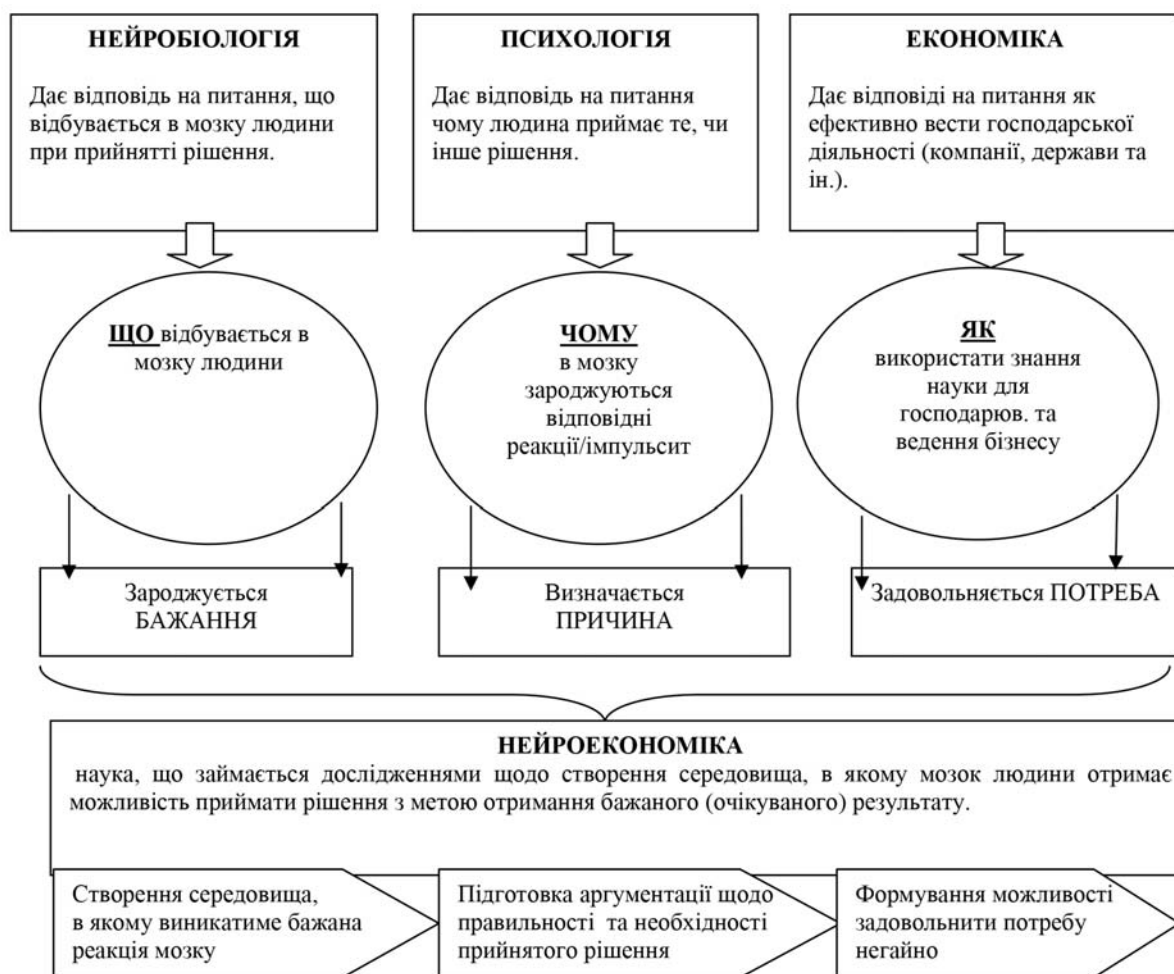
НЕЙРОБІОЛОГІЯ

Дає відповідь на питання, що відбувається в мозку людини при прийнятті рішення.

ПСИХОЛОГІЯ

Дає відповідь на питання чому людина приймає те, чи інше рішення.

ЕКОНОМІКА

Дає відповіді на питання як ефективно вести господарської діяльності (компанії, держави та ін.).

ЩО відбувається в мозку людини

ЧОМУ в мозку зароджуються відповідні реакції/імпульсит

ЯК використати знання науки для господарюв. та ведення бізнесу

Зароджується БАЖАННЯ

Визначається ПРИЧИНА

Задовольняється ПОТРЕБА

НЕЙРОЕКОНОМІКА

наука, що займається дослідженнями щодо створення середовища, в якому мозок людини отримає можливість приймати рішення з метою отримання бажаного (очікуваного) результату.

Створення середовища, в якому виникатиме бажана реакція мозку

Підготовка аргументації щодо правильності та необхідності прийнятого рішення

Формування можливості задовольнити потребу негайно